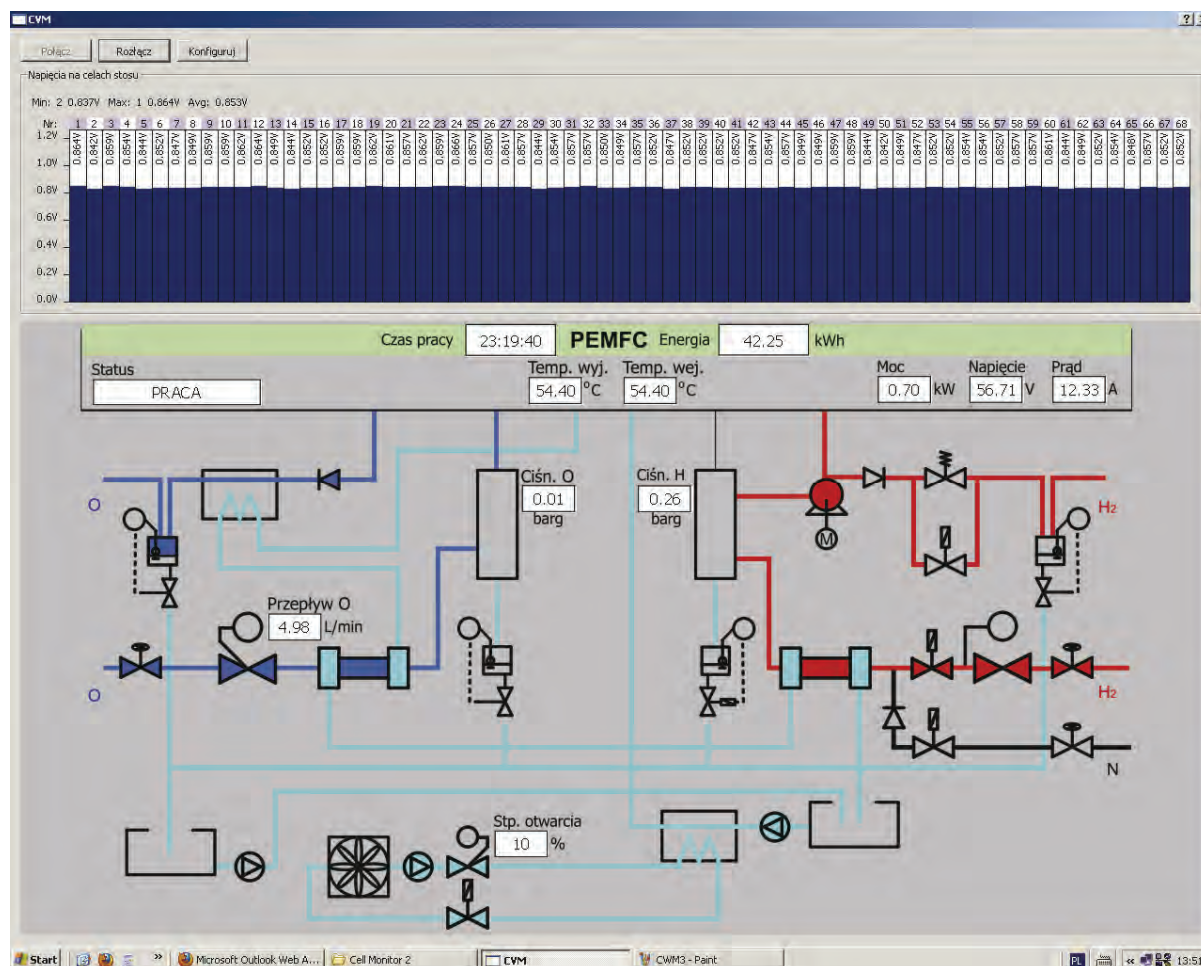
CVM

Połącz | Rozłącz | Konfiguruj

Napięcia na celach stosu

Min: 2 0.837V Max: 1 0.864V Avg: 0.853V

Nr: 1 2 3 4 5 6 7 8 9 10 11 12 13 14 15 16 17 18 19 20 21 22 23 24 25 26 27 28 29 30 31 32 33 34 35 36 37 38 39 40 41 42 43 44 45 46 47 48 49 50 51 52 53 54 55 56 57 58 59 60 61 62 63 64 65 66 67 68

0.864V 0.842V 0.859V 0.854V 0.844V 0.852V 0.847V 0.849V 0.859V 0.859V 0.862V 0.864V 0.849V 0.844V 0.852V 0.852V 0.859V 0.859V 0.862V 0.861V 0.857V 0.852V 0.859V 0.866V 0.852V 0.850V 0.861V 0.857V 0.844V 0.854V 0.857V 0.857V 0.850V 0.849V 0.857V 0.852V 0.847V 0.852V 0.852V 0.852V 0.852V 0.847V 0.854V 0.857V 0.849V 0.849V 0.859V 0.859V 0.844V 0.842V 0.847V 0.852V 0.852V 0.852V 0.854V 0.852V 0.857V 0.857V 0.861V 0.844V 0.849V 0.852V 0.854V 0.846V 0.857V 0.852V 0.852V

1.2V 1.0V 0.8V 0.6V 0.4V 0.2V 0.0V

Czas pracy 23:19:40 PEMFC Energia 42.25 kWh

Status PRACA

Temp. wyj. 54.40 °C Temp. wej. 54.40 °C

Moc 0.70 kW Napięcie 56.71 V Prąd 12.33 A

Ciśn. O 0.01 barg

Ciśn. H 0.26 barg

O

H2

M

Przepływ O 4.98 L/min

O

H2

N

Stp. otwarcia 10 %

Start | Microsoft Outlook Web A... | Cell Monitor 2 | CVM | CWM3 - Paint | PL | 13:51